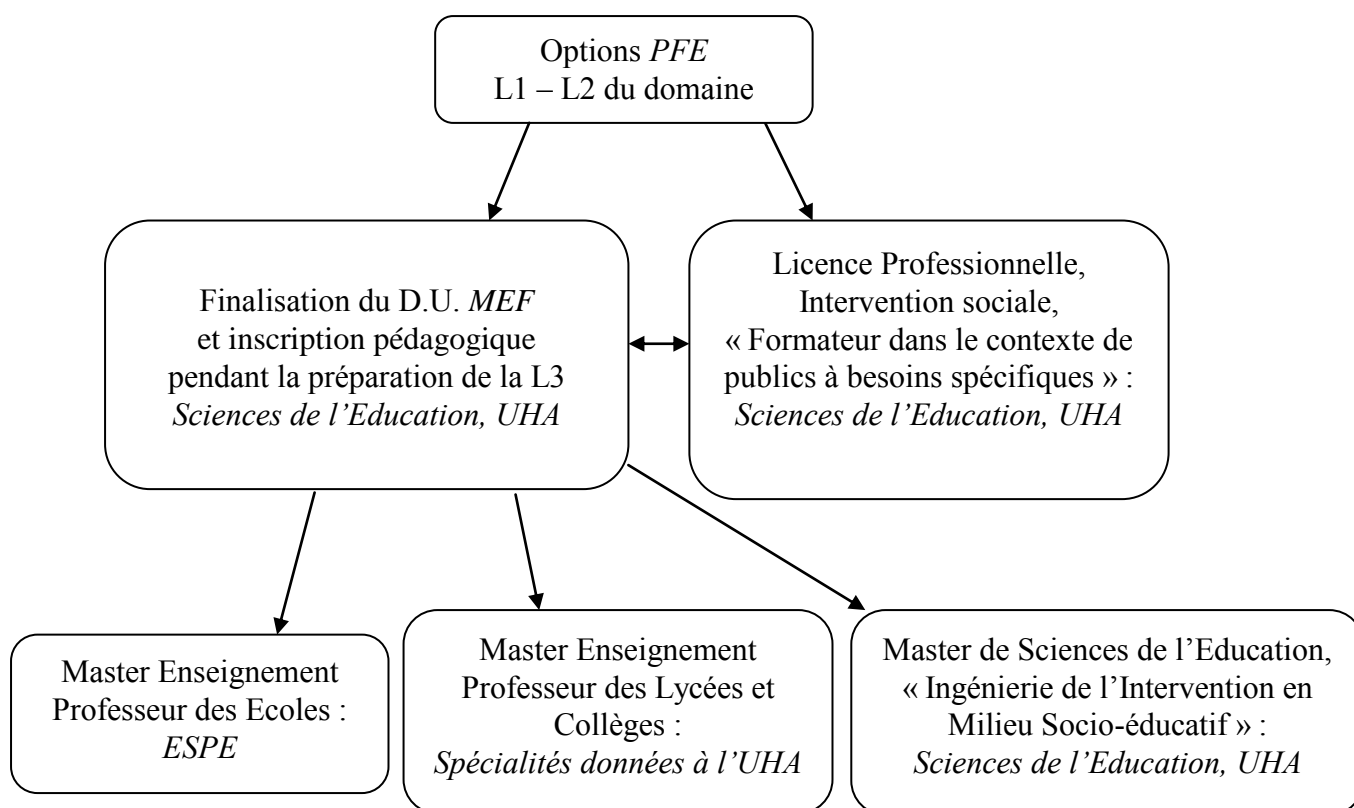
Options *PFE*
L1 – L2 du domaine

Finalisation du D.U. *MEF*
et inscription pédagogique
pendant la préparation de la L3
*Sciences de l'Education, UHA*

Licence Professionnelle,
Intervention sociale,
« Formateur dans le contexte de publics à besoins spécifiques » :
*Sciences de l'Education, UHA*

Master Enseignement
Professeur des Ecoles :
*ESPE*

Master Enseignement
Professeur des Lycées et Collèges :
*Spécialités données à l'UHA*

Master de Sciences de l'Education,
« Ingénierie de l'Intervention en Milieu Socio-éducatif » :
*Sciences de l'Education, UHA*